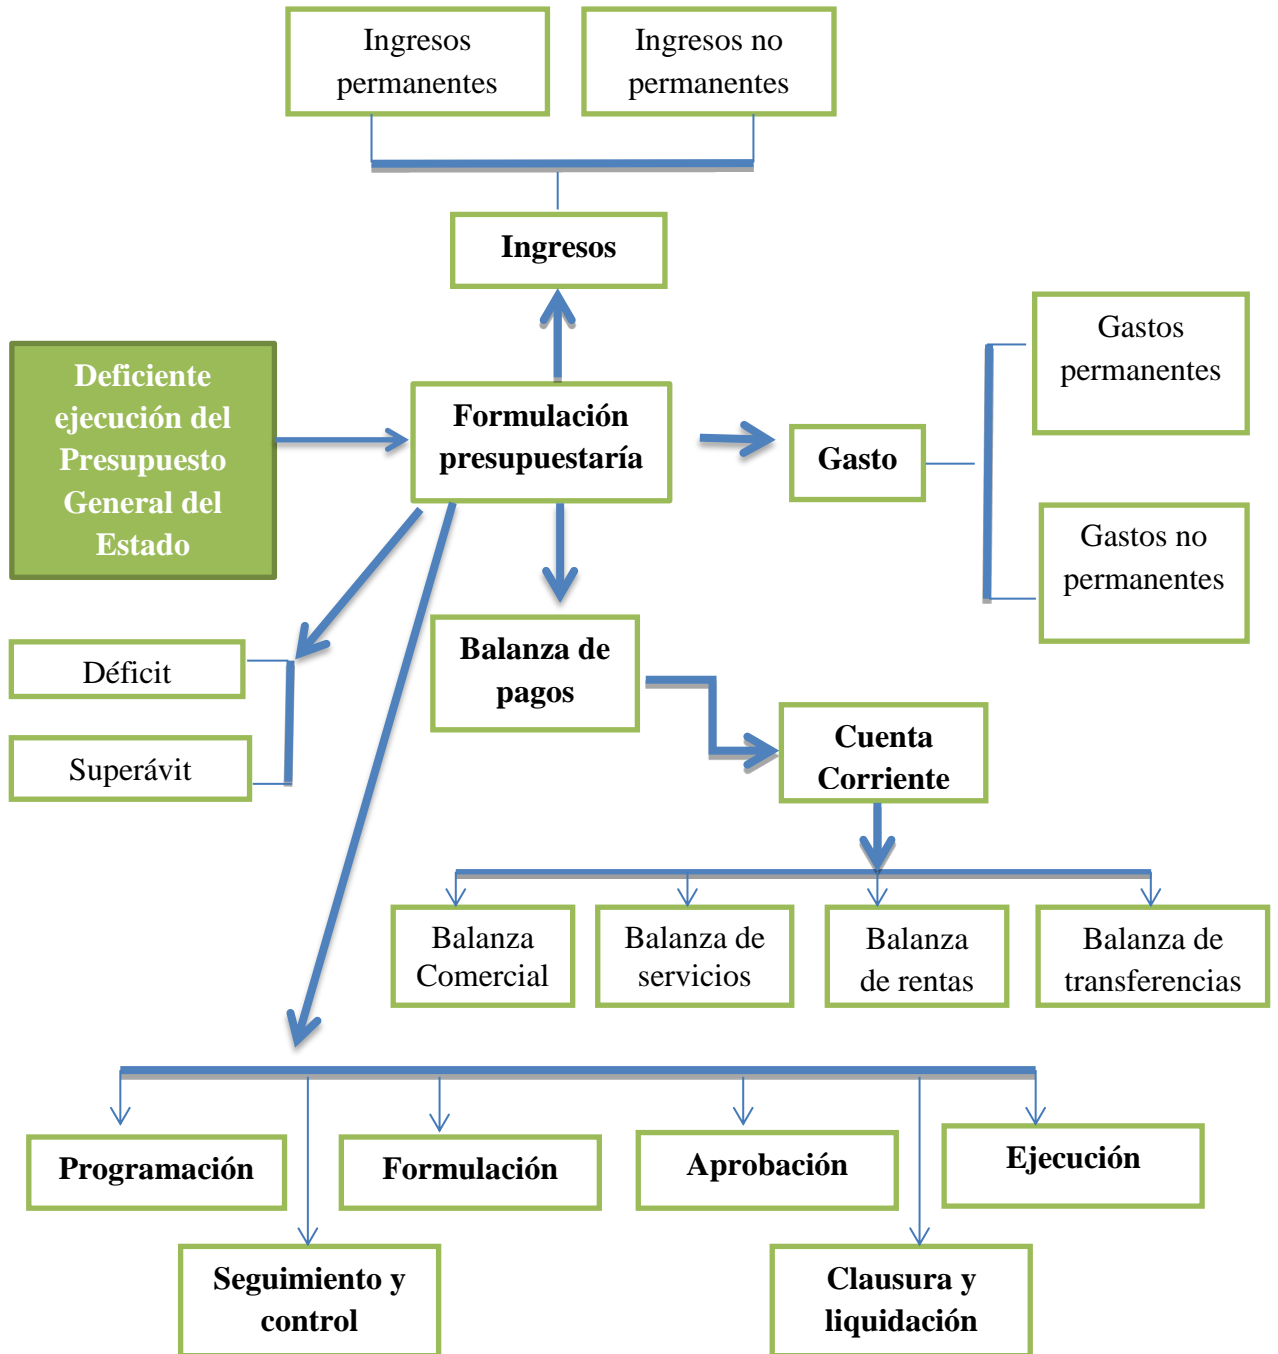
Ingresos permanentes

Ingresos no permanentes

Ingresos

Deficiente ejecución del Presupuesto General del Estado

Formulación presupuestaría

Gasto

Gastos permanentes

Gastos no permanentes

Déficit

Superávit

Balanza de pagos

Cuenta Corriente

Balanza Comercial

Balanza de servicios

Balanza de rentas

Balanza de transferencias

Programación

Formulación

Aprobación

Ejecución

Seguimiento y control

Clausura y liquidación